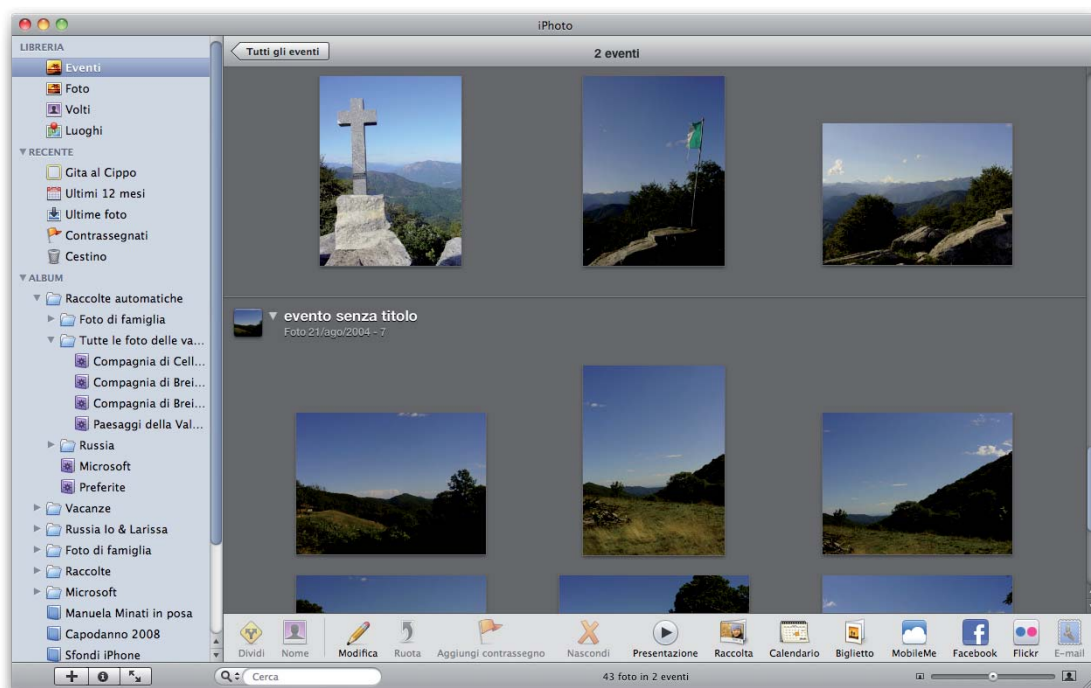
iPhoto

LIBRERIA
Eventi
Foto
Volti
Luoghi
RECENTE
Gita al Cippo
Ultimi 12 mesi
Ultime foto
Contrassegnati
Cestino
ALBUM
Raccolte automatiche
Foto di famiglia
Tutte le foto delle va...
Compagnia di Cell...
Compagnia di Brei...
Compagnia di Brei...
Paesaggi della Val...
Russia
Microsoft
Preferite
Vacanze
Russia Io & Larissa
Foto di famiglia
Raccolte
Microsoft
Manuela Minati in posa
Capodanno 2008
Sfondi iPhone

Tutti gli eventi
2 eventi

evento senza titolo
Foto 21/ago/2004 - 7

Dividi
Nome
Modifica
Ruota
Aggiungi contrassegno
Nascondi
Presentazione
Raccolta
Calendario
Biglietto
MobileMe
Facebook
Flickr
E-mail

Cerca
43 foto in 2 eventi